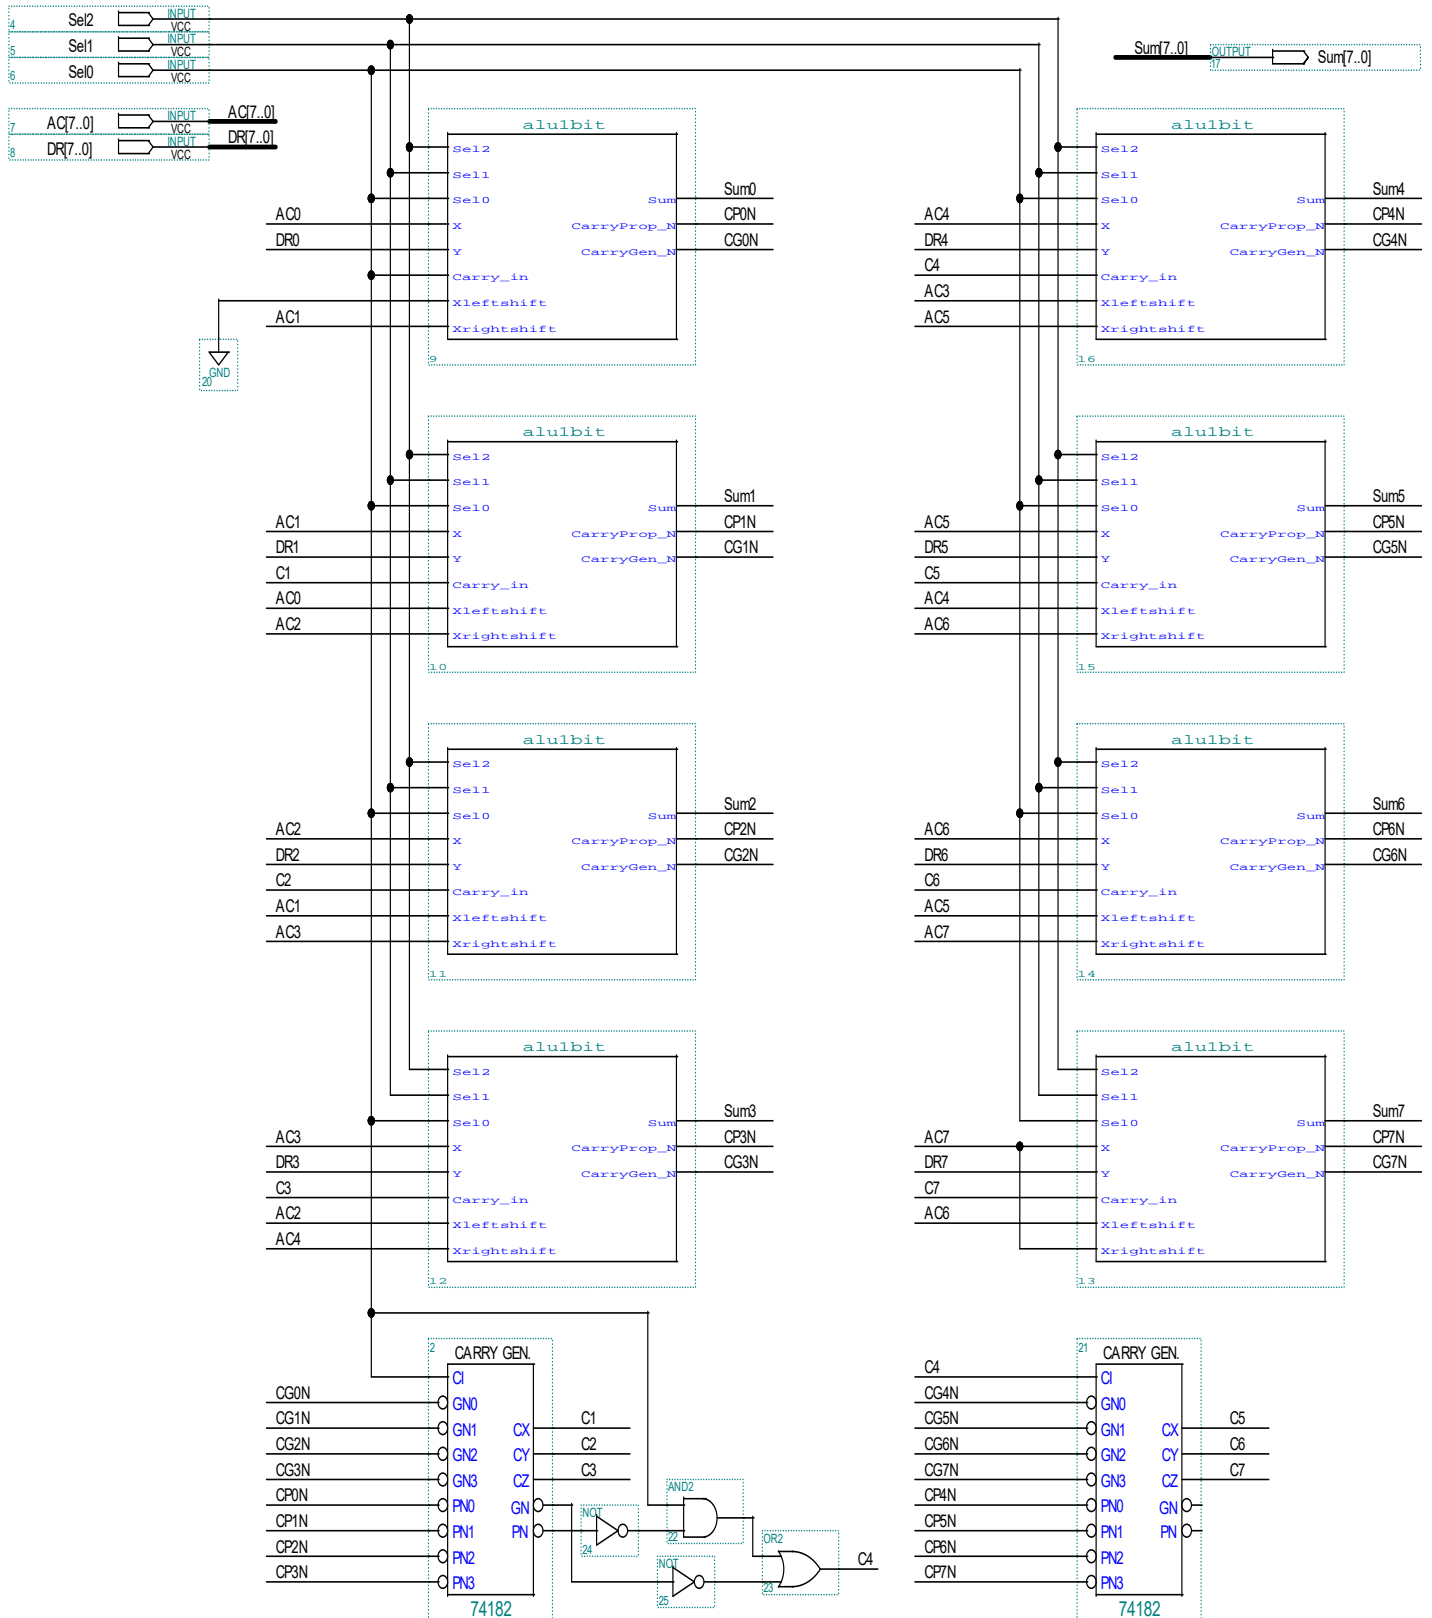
4 Sel2 INPUT VCC
5 Sel1 INPUT VCC
6 Sel0 INPUT VCC

7 AC[7..0] INPUT VCC AC[7..0]
8 DR[7..0] INPUT VCC DR[7..0]

Sum[7..0] OUTPUT 17 Sum[7..0]

alu1bit
Sel2
Sel1
Sel0 Sum Sum0
AC0 X CarryProp_N CP0N
DR0 Y CarryGen_N CG0N
Carry_in
Xleftshift
AC1 Xrightshift
9
GND 20

alu1bit
Sel2
Sel1
Sel0 Sum Sum4
AC4 X CarryProp_N CP4N
DR4 Y CarryGen_N CG4N
C4 Carry_in
AC3 Xleftshift
AC5 Xrightshift
16

alu1bit
Sel2
Sel1
Sel0 Sum Sum1
AC1 X CarryProp_N CP1N
DR1 Y CarryGen_N CG1N
C1 Carry_in
AC0 Xleftshift
AC2 Xrightshift
10

alu1bit
Sel2
Sel1
Sel0 Sum Sum5
AC5 X CarryProp_N CP5N
DR5 Y CarryGen_N CG5N
C5 Carry_in
AC4 Xleftshift
AC6 Xrightshift
15

alu1bit
Sel2
Sel1
Sel0 Sum Sum2
AC2 X CarryProp_N CP2N
DR2 Y CarryGen_N CG2N
C2 Carry_in
AC1 Xleftshift
AC3 Xrightshift
11

alu1bit
Sel2
Sel1
Sel0 Sum Sum6
AC6 X CarryProp_N CP6N
DR6 Y CarryGen_N CG6N
C6 Carry_in
AC5 Xleftshift
AC7 Xrightshift
14

alu1bit
Sel2
Sel1
Sel0 Sum Sum3
AC3 X CarryProp_N CP3N
DR3 Y CarryGen_N CG3N
C3 Carry_in
AC2 Xleftshift
AC4 Xrightshift
12

alu1bit
Sel2
Sel1
Sel0 Sum Sum7
AC7 X CarryProp_N CP7N
DR7 Y CarryGen_N CG7N
C7 Carry_in
AC6 Xleftshift
Xrightshift
13

2 CARRY GEN.
CI
CG0N GN0
CG1N GN1 CX C1
CG2N GN2 CY C2
CG3N GN3 CZ C3
CP0N PN0 GN
CP1N PN1 PN
CP2N PN2
CP3N PN3
74182

AND2 22
NOT 24
NOT 25
OR2 23 C4

21 CARRY GEN.
C4 CI
CG4N GN0
CG5N GN1 CX C5
CG6N GN2 CY C6
CG7N GN3 CZ C7
CP4N PN0 GN
CP5N PN1 PN
CP6N PN2
CP7N PN3
74182